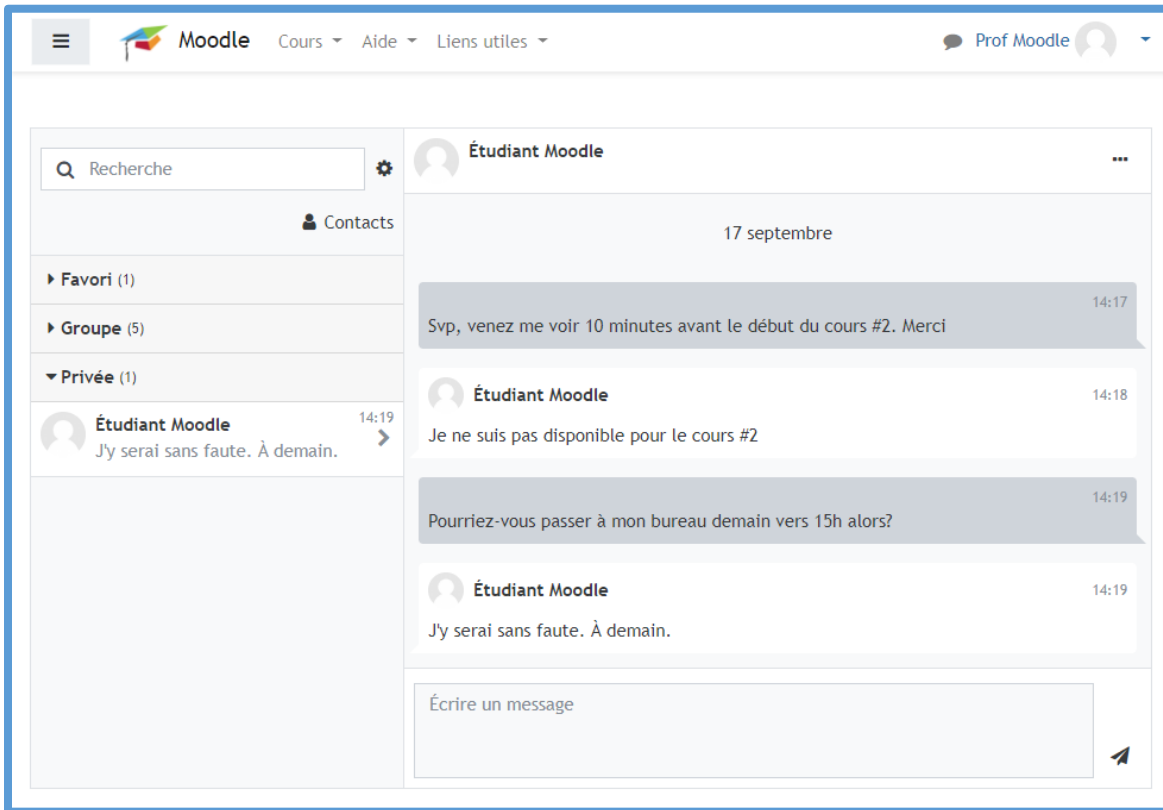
Moodle Cours Aide Liens utiles

Prof Moodle

Recherche

Contacts

Favori (1)

Groupe (5)

Privée (1)

Étudiant Moodle 14:19
J'y serai sans faute. À demain.

Étudiant Moodle

17 septembre

14:17
Svp, venez me voir 10 minutes avant le début du cours #2. Merci

Étudiant Moodle 14:18
Je ne suis pas disponible pour le cours #2

14:19
Pourriez-vous passer à mon bureau demain vers 15h alors?

Étudiant Moodle 14:19
J'y serai sans faute. À demain.

Écrire un message